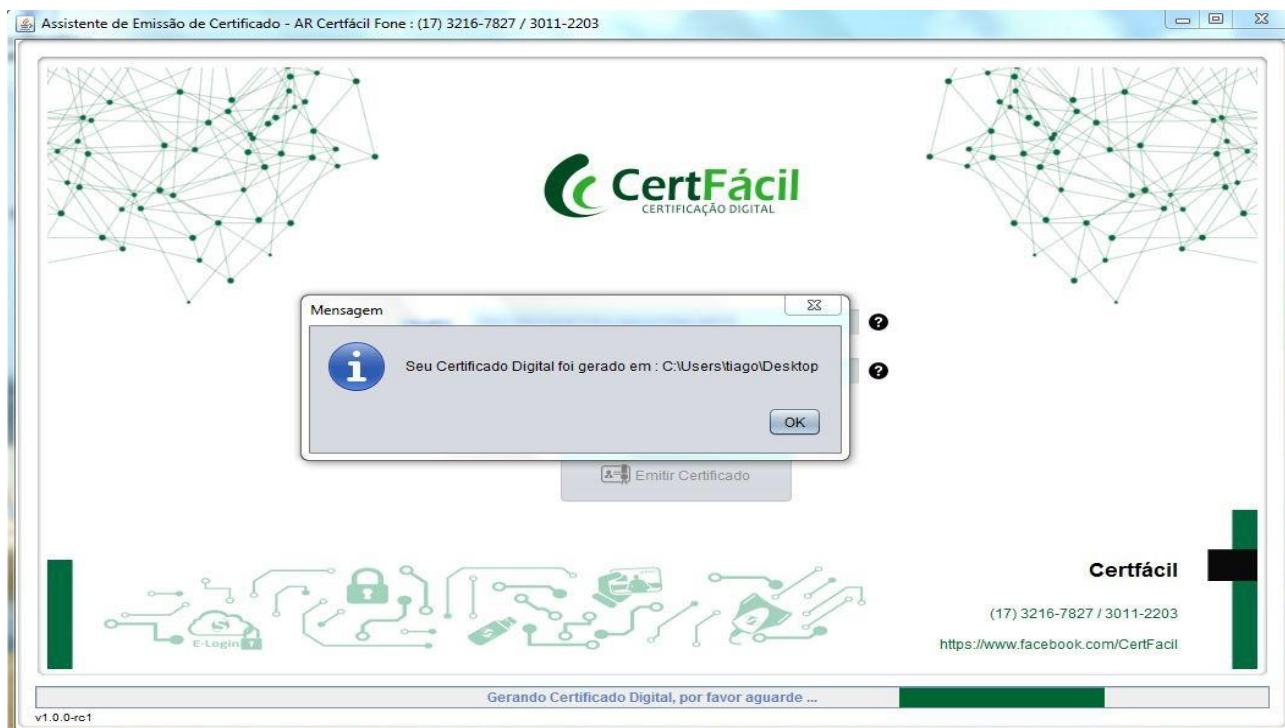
Assistente de Emissão de Certificado - AR Certfácil Fone : (17) 3216-7827 / 3011-2203

CertFácil
CERTIFICAÇÃO DIGITAL

Mensagem

Seu Certificado Digital foi gerado em : C:\Users\tiago\Desktop

OK

Emitir Certificado

E-Login

Certfácil

(17) 3216-7827 / 3011-2203

https://www.facebook.com/CertFacil

Gerando Certificado Digital, por favor aguarde ...

v1.0.0-rc1